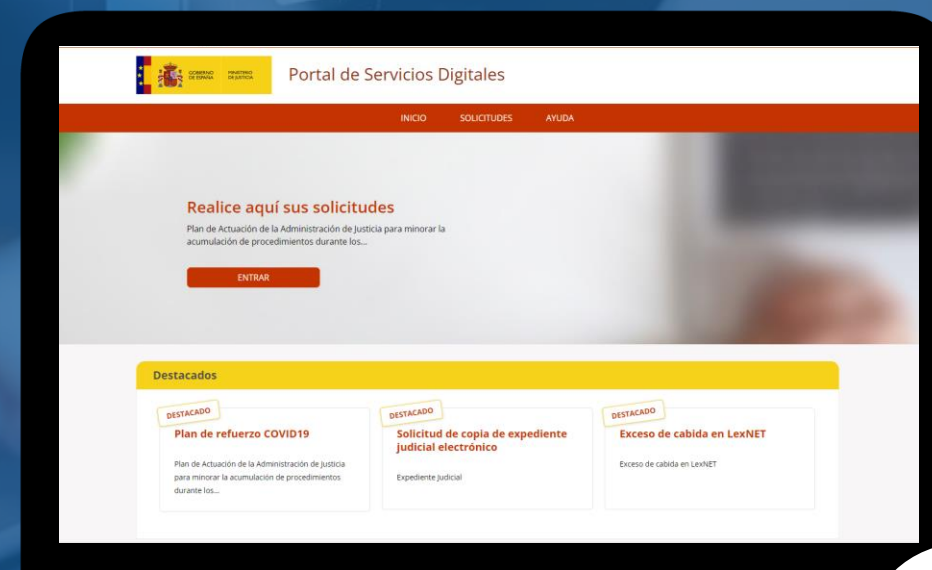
GOBIERNO DE ESPAÑA MINISTERIO DE JUSTICIA

Portal de Servicios Digitales

INICIO SOLICITUDES AYUDA

Realice aquí sus solicitudes

Plan de Actuación de la Administración de Justicia para minorar la acumulación de procedimientos durante los...

ENTRAR

Destacados

DESTACADO

Plan de refuerzo COVID19

Plan de Actuación de la Administración de Justicia para minorar la acumulación de procedimientos durante los...

DESTACADO

Solicitud de copia de expediente judicial electrónico

Expediente Judicial

DESTACADO

Exceso de cabida en LexNET

Exceso de cabida en LexNET